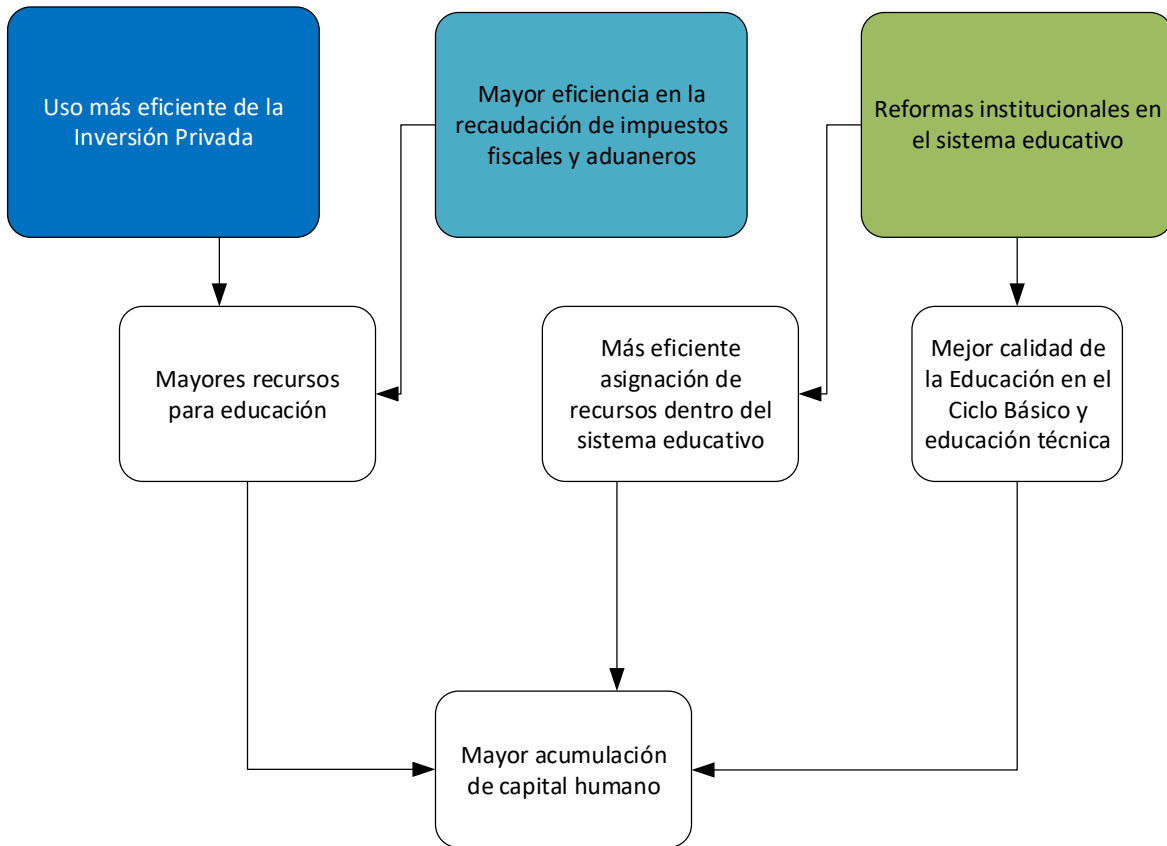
Uso más eficiente de la Inversión Privada

Mayor eficiencia en la recaudación de impuestos fiscales y aduaneros

Reformas institucionales en el sistema educativo

Mayores recursos para educación

Más eficiente asignación de recursos dentro del sistema educativo

Mejor calidad de la Educación en el Ciclo Básico y educación técnica

Mayor acumulación de capital humano